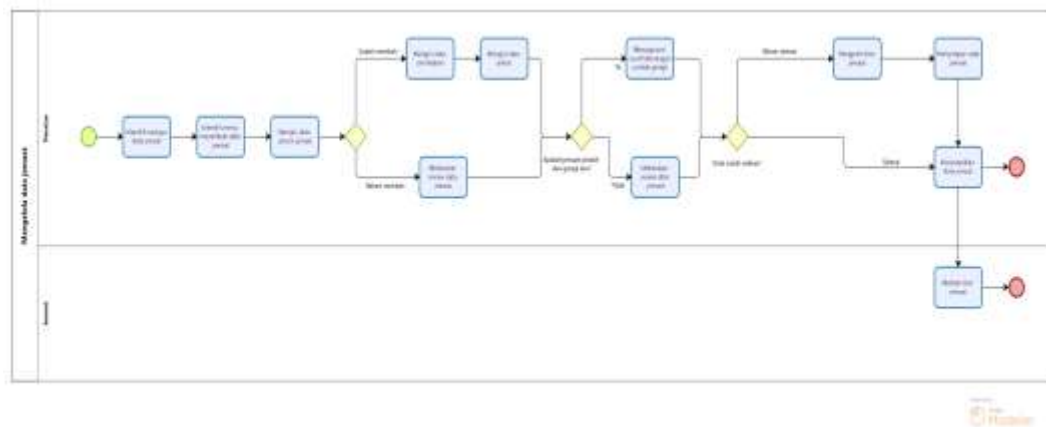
Mengelola data jemaat

Pendeta

Identifikasi data jemaat

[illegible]

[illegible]

Sudah terdaftar

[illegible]

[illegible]

Belum terdaftar

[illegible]

Apakah jemaat ada yang baru?

Ya

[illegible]

Tidak

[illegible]

Data sudah sesuai?

Belum sesuai

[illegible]

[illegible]

Sesuai

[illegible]

Jemaat

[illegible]

Modeler